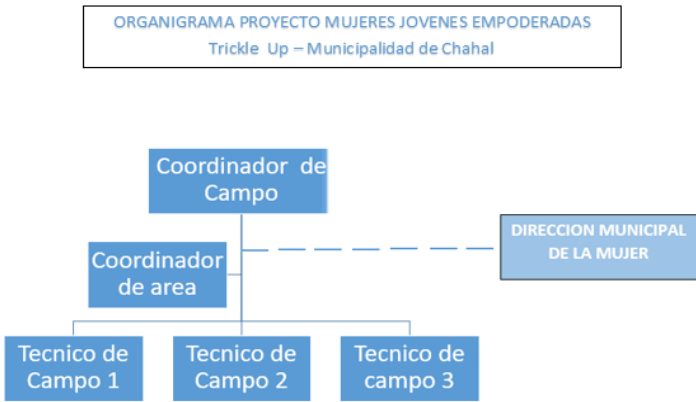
ORGANIGRAMA PROYECTO MUJERES JOVENES EMPODERADAS
Trickle Up – Municipalidad de Chahal

Coordinador de Campo

Coordinador de area

DIRECCION MUNICIPAL DE LA MUJER

Tecnico de Campo 1

Tecnico de Campo 2

Tecnico de campo 3